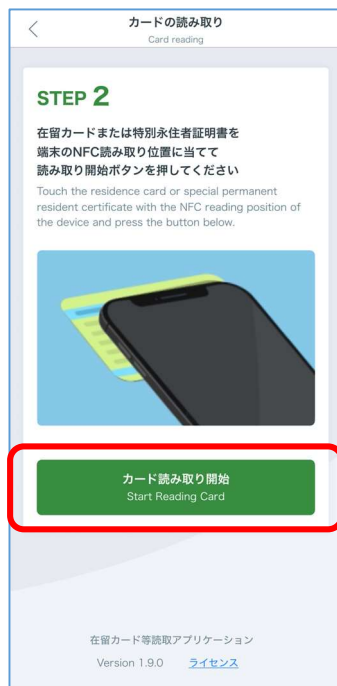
カードの読み取り
Card reading

STEP 2

在留カードまたは特別永住者証明書を端末のNFC読み取り位置に当てて読み取り開始ボタンを押してください

Touch the residence card or special permanent resident certificate with the NFC reading position of the device and press the button below.

カード読み取り開始
Start Reading Card

在留カード等読取アプリケーション
Version 1.9.0 ライセンス